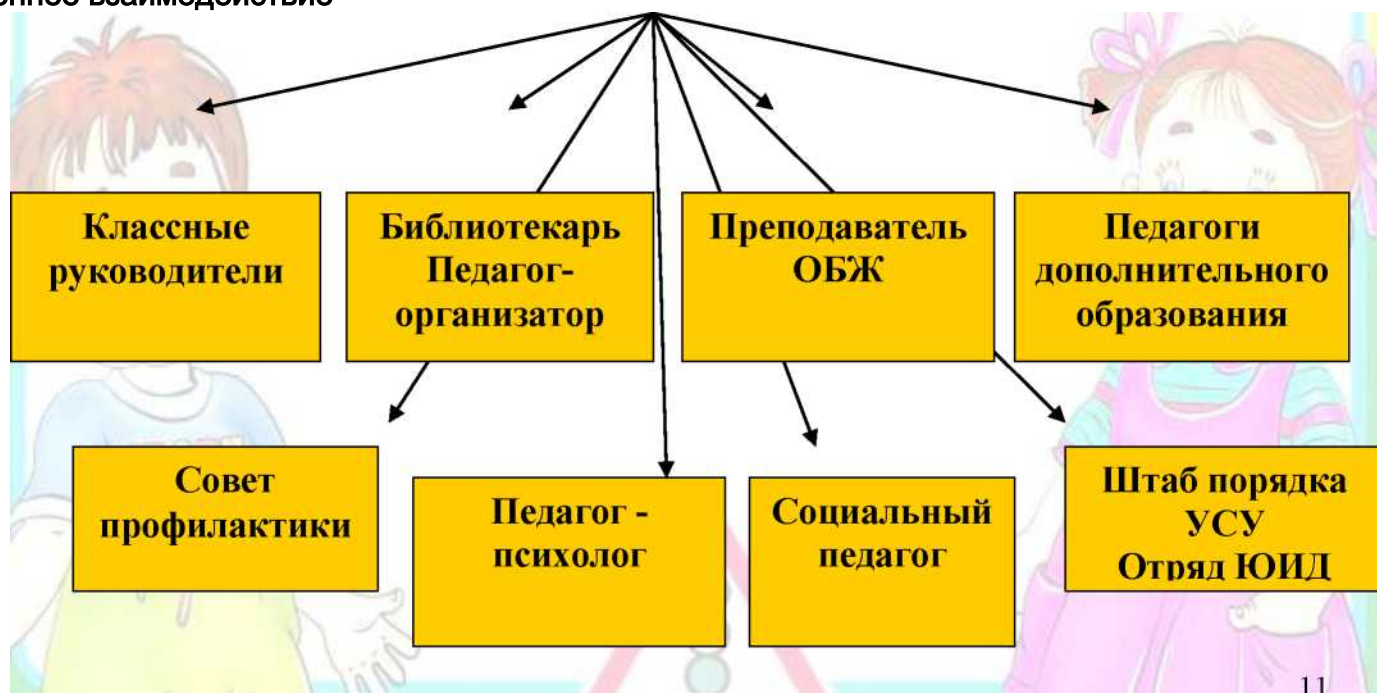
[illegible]онное взаимодействие

Классные руководители

Библиотекарь Педагог-организатор

Преподаватель ОБЖ

Педагоги дополнительного образования

Совет профилактики

Педагог - психолог

Социальный педагог

Штаб порядка УСУ Отряд ЮИД

11